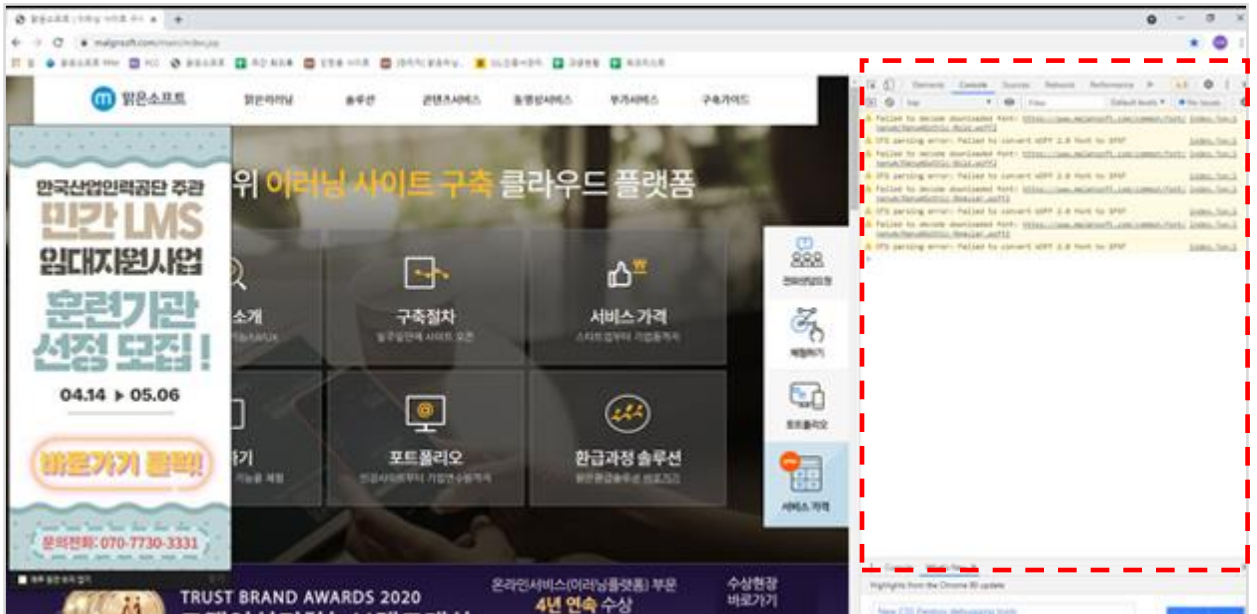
맑은소프트

맑은이러닝 솔루션 콘텐츠서비스 동영상서비스 부가서비스 구축가이드

위 이러닝 사이트 구축 클라우드 플랫폼

한국산업인력공단 주관
민간 LMS
임대지원사업
훈련기관
선정 모집!
04.14 ▶ 05.06
바로가기 클릭!
문의전화: 070-7730-3331

소개

구축절차

서비스 가격

기

포트폴리오

환급과정 솔루션

TRUST BRAND AWARDS 2020

온라인서비스(이러닝플랫폼) 부문
4년 연속 수상

수상현장 바로가기

Elements Console Sources Network Performance

Failed to decode downloaded font: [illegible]
OTS parsing error: Failed to convert WOFF 2.0 font to SFNT
Failed to decode downloaded font: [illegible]
OTS parsing error: Failed to convert WOFF 2.0 font to SFNT
Failed to decode downloaded font: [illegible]
OTS parsing error: Failed to convert WOFF 2.0 font to SFNT
Failed to decode downloaded font: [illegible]
OTS parsing error: Failed to convert WOFF 2.0 font to SFNT

Highlights from the Chrome 80 update